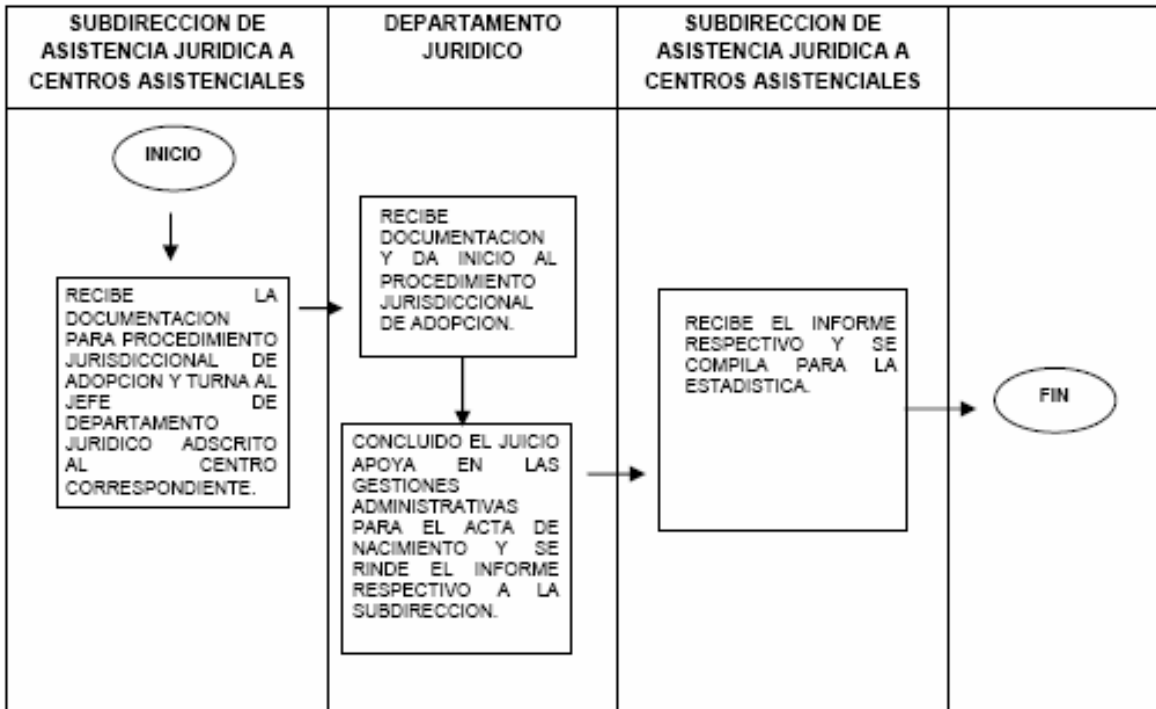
SUBDIRECCION DE ASISTENCIA JURIDICA A CENTROS ASISTENCIALES

DEPARTAMENTO JURIDICO

SUBDIRECCION DE ASISTENCIA JURIDICA A CENTROS ASISTENCIALES

INICIO

RECIBE LA DOCUMENTACION PARA PROCEDIMIENTO JURISDICCIONAL DE ADOPCION Y TURNA AL JEFE DE DEPARTAMENTO JURIDICO ADSCRITO AL CENTRO CORRESPONDIENTE.

RECIBE DOCUMENTACION Y DA INICIO AL PROCEDIMIENTO JURISDICCIONAL DE ADOPCION.

CONCLUIDO EL JUICIO APOYA EN LAS GESTIONES ADMINISTRATIVAS PARA EL ACTA DE NACIMIENTO Y SE RINDE EL INFORME RESPECTIVO A LA SUBDIRECCION.

RECIBE EL INFORME RESPECTIVO Y SE COMPILA PARA LA ESTADISTICA.

FIN